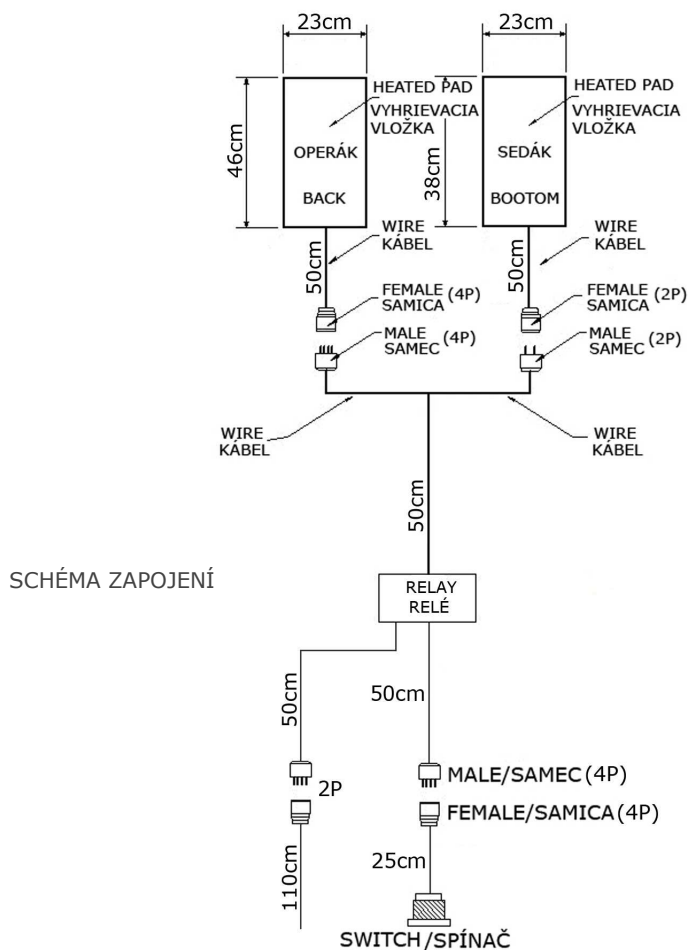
23cm
23cm
46cm
HEATED PAD
VYHRIEVACIA VLOŽKA
OPERÁK
BACK
HEATED PAD
VYHRIEVACIA VLOŽKA
38cm
SEDÁK
BOOTOM
WIRE
KÁBEL
50cm
WIRE
KÁBEL
50cm
FEMALE SAMICA (4P)
FEMALE SAMICA (2P)
MALE SAMEC (4P)
MALE SAMEC (2P)
WIRE
KÁBEL
WIRE
KÁBEL
50cm
SCHÉMA ZAPOJENÍ
RELAY
RELÉ
50cm
50cm
2P
MALE/SAMEC (4P)
FEMALE/SAMICA (4P)
110cm
25cm
SWITCH/SPÍNAČ